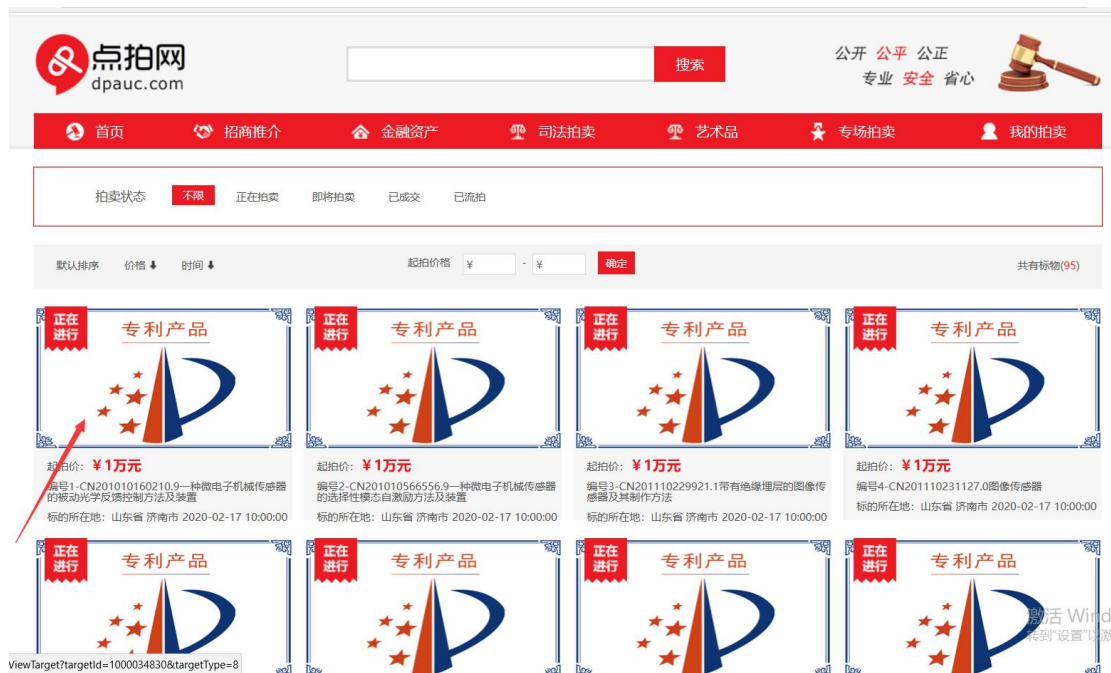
点拍网
dpauc.com

搜索

公开 公平 公正
专业 安全 省心

首页 招商推介 金融资产 司法拍卖 艺术品 专场拍卖 我的拍卖

拍卖状态 不限 正在拍卖 即将拍卖 已成交 已流拍

默认排序 价格 ⬇ 时间 ⬇ 起拍价格 ¥ - ¥ 确定 共有标物(95)

正在进行 专利产品
起拍价: ¥1万元
编号1-CN201010160210.9一种微电子机械传感器的被动光学反馈控制方法及装置
标的所在地：山东省 济南市 2020-02-17 10:00:00

正在进行 专利产品
起拍价: ¥1万元
编号2-CN201010566556.9一种微电子机械传感器的选择性模态自激励方法及装置
标的所在地：山东省 济南市 2020-02-17 10:00:00

正在进行 专利产品
起拍价: ¥1万元
编号3-CN201110229921.1带有绝缘埋层的图像传感器及其制作方法
标的所在地：山东省 济南市 2020-02-17 10:00:00

正在进行 专利产品
起拍价: ¥1万元
编号4-CN201110231127.0图像传感器
标的所在地：山东省 济南市 2020-02-17 10:00:00

正在进行 专利产品
正在进行 专利产品
正在进行 专利产品
正在进行 专利产品

激活 Wind
转到"设置"以激

ViewTarget?targetId=1000034830&targetType=8